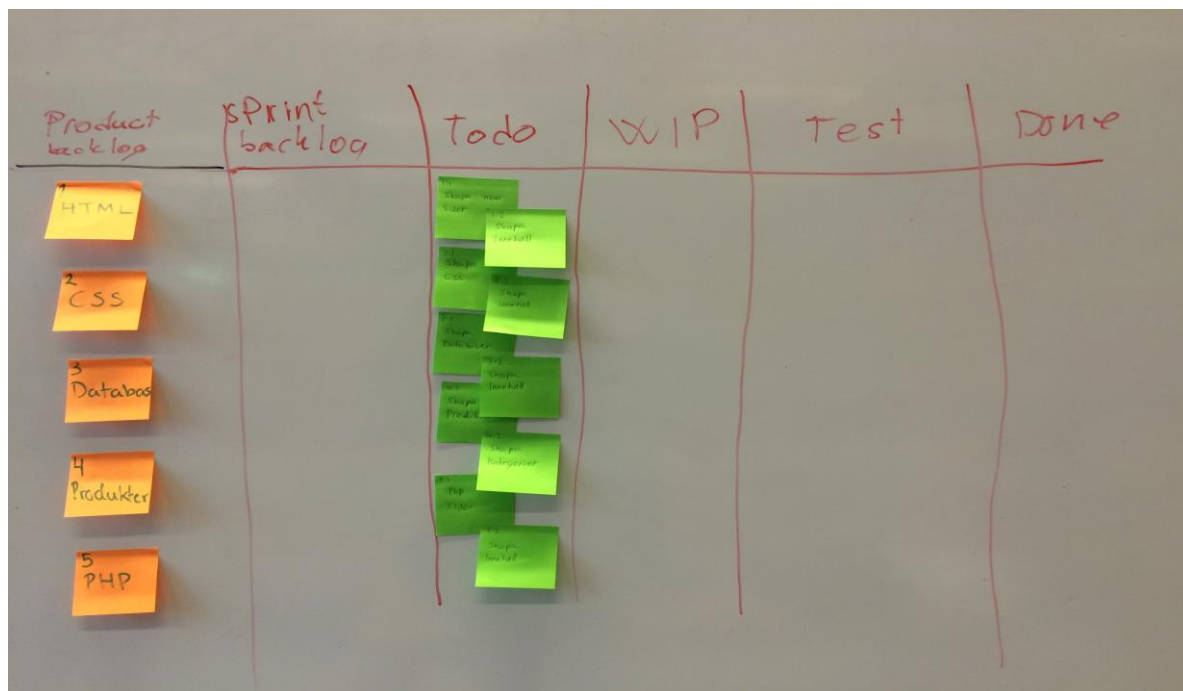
| Product backlog | Sprint backlog | Todo | WIP | Test | Done |
|---|---|---|---|---|---|
| 1 HTML | | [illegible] Skapa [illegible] sidor | | | |
| | | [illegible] Skapa innehåll | | | |
| 2 CSS | | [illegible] Skapa CSS | | | |
| | | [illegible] Skapa innehåll | | | |
| 3 Databas | | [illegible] Skapa Databasen | | | |
| | | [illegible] Skapa innehåll | | | |
| 4 Produkter | | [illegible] Skapa Prod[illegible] | | | |
| | | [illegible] Skapa Kategorier | | | |
| 5 PHP | | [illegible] Php sidor | | | |
| | | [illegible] Skapa innehåll | | | |